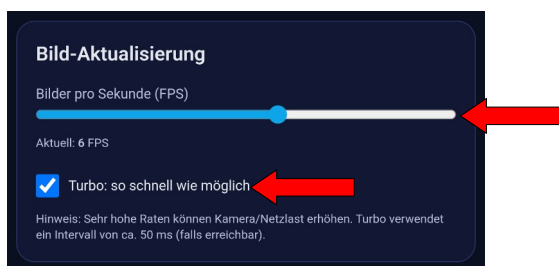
Bild-Aktualisierung

Bilder pro Sekunde (FPS)

Aktuell: 6 FPS

Turbo: so schnell wie möglich

Hinweis: Sehr hohe Raten können Kamera/Netzlast erhöhen. Turbo verwendet ein Intervall von ca. 50 ms (falls erreichbar).